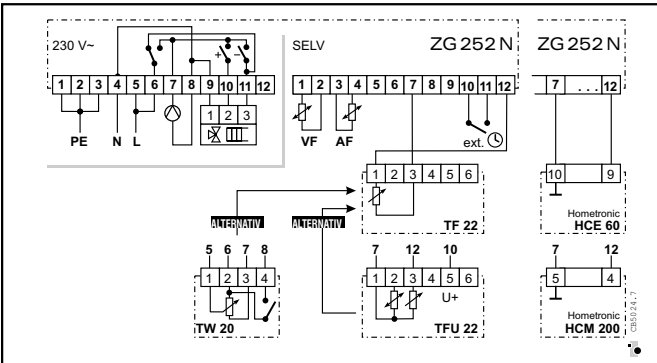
230 V~

1 2 3 4 5 6 7 8 9 10 11 12

PE N L

1 2 3

SELV ZG 252 N

1 2 3 4 5 6 7 8 9 10 11 12

VF AF ext.

ZG 252 N

7 . . . 12

10 9

Hometronic HCE 60

1 2 3 4 5 6

TF 22

ALTERNATIV

ALTERNATIV

5 6 7 8

1 2 3 4

TW 20

7 12 10

1 2 3 4 5 6

U+

TFU 22

7 12

5 4

Hometronic HCM 200

CB5024.7